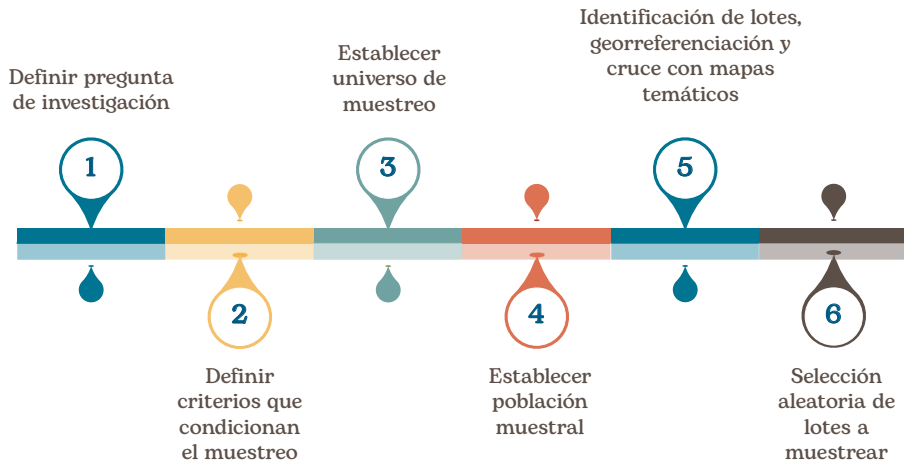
Definir pregunta de investigación

1

Establecer universo de muestreo

3

Identificación de lotes, georreferenciación y cruce con mapas temáticos

5

2

Definir criterios que condicionan el muestreo

4

Establecer población muestral

6

Selección aleatoria de lotes a muestrear